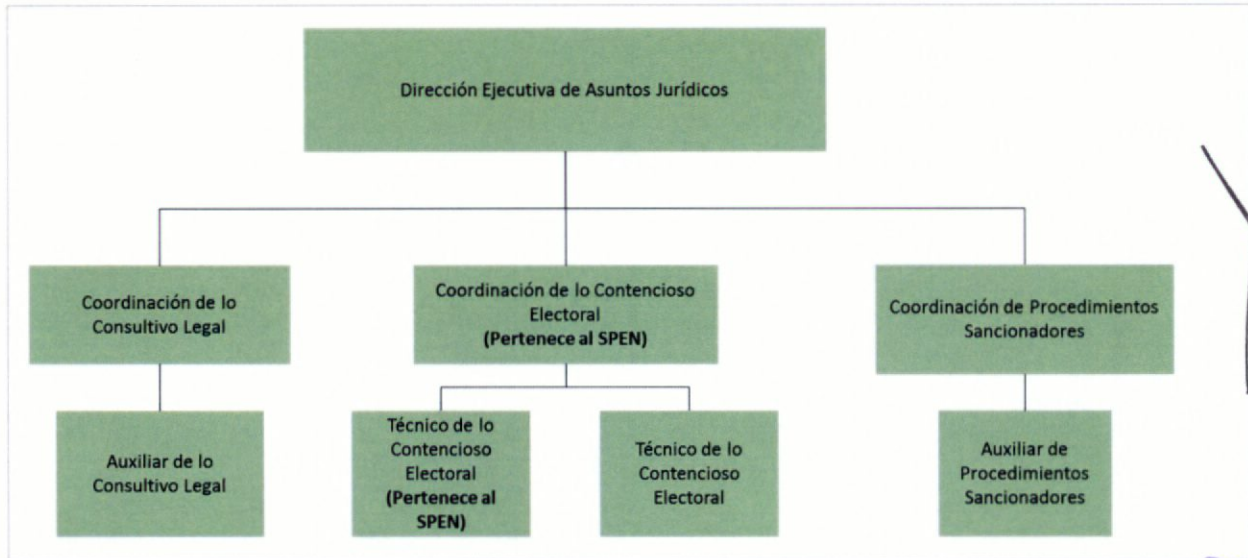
Dirección Ejecutiva de Asuntos Jurídicos

Coordinación de lo Consultivo Legal

Coordinación de lo Contencioso Electoral **(Pertenece al SPEN)**

Coordinación de Procedimientos Sancionadores

Auxiliar de lo Consultivo Legal

Técnico de lo Contencioso Electoral **(Pertenece al SPEN)**

Técnico de lo Contencioso Electoral

Auxiliar de Procedimientos Sancionadores